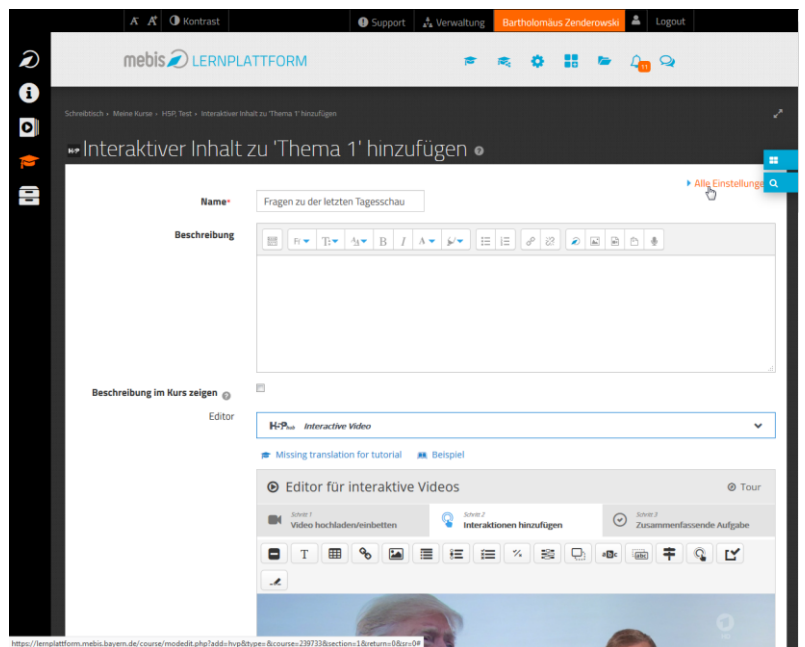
A A Kontrast

Support Verwaltung Bartholomäus Zenderowski Logout

mebis LERNPLATTFORM

11

Schreibtisch › Meine Kurse › HSP, Test › Interaktiver Inhalt zu 'Thema 1' hinzufügen

Interaktiver Inhalt zu 'Thema 1' hinzufügen

Alle Einstellungen

Name* Fragen zu der letzten Tagesschau

Beschreibung

Beschreibung im Kurs zeigen

Editor H5P Interactive Video

Missing translation for tutorial Beispiel

Editor für interaktive Videos Tour

Schritt 1 Video hochladen/einbetten

Schritt 2 Interaktionen hinzufügen

Schritt 3 Zusammenfassende Aufgabe

https://lernplattform.mebis.bayern.de/course/modedit.php?add=hvp&type=&course=23973&section=1&return=0&sr=0#